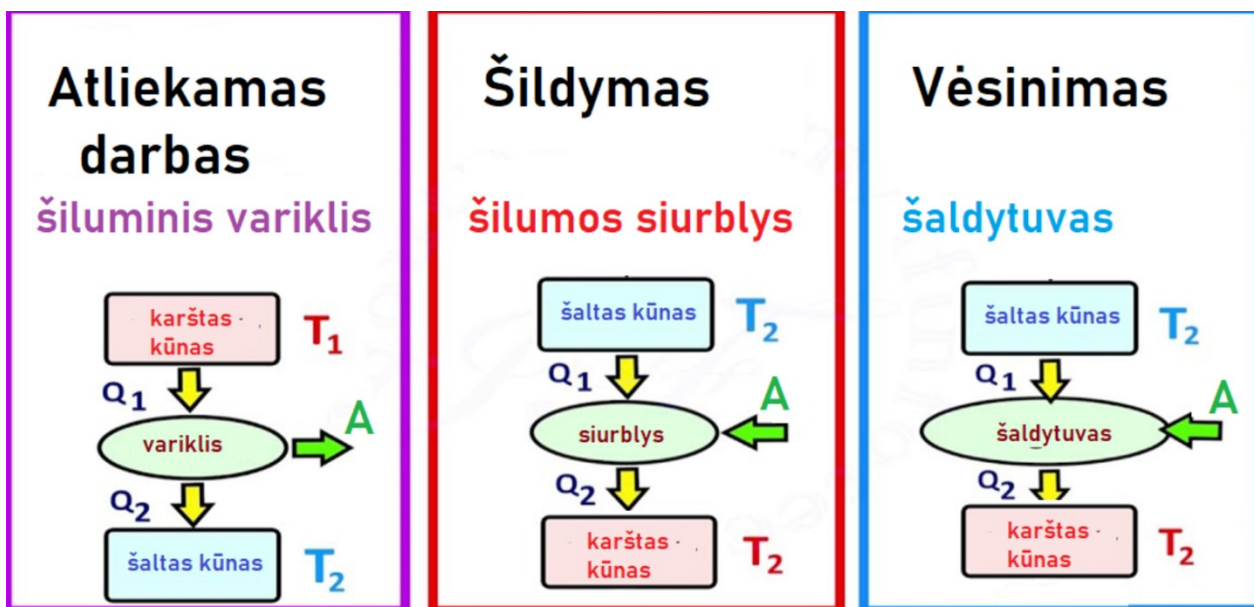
Atliekamas darbas

šiluminis variklis

karštas kūnas

$T_1$

$Q_1$

variklis

A

$Q_2$

šaltas kūnas

$T_2$

Šildymas

šilumos siurblys

šaltas kūnas

$T_2$

$Q_1$

A

siurblys

$Q_2$

karštas kūnas

$T_2$

Vėsinimas

šaldytuvas

šaltas kūnas

$T_2$

$Q_1$

A

šaldytuvas

$Q_2$

karštas kūnas

$T_2$